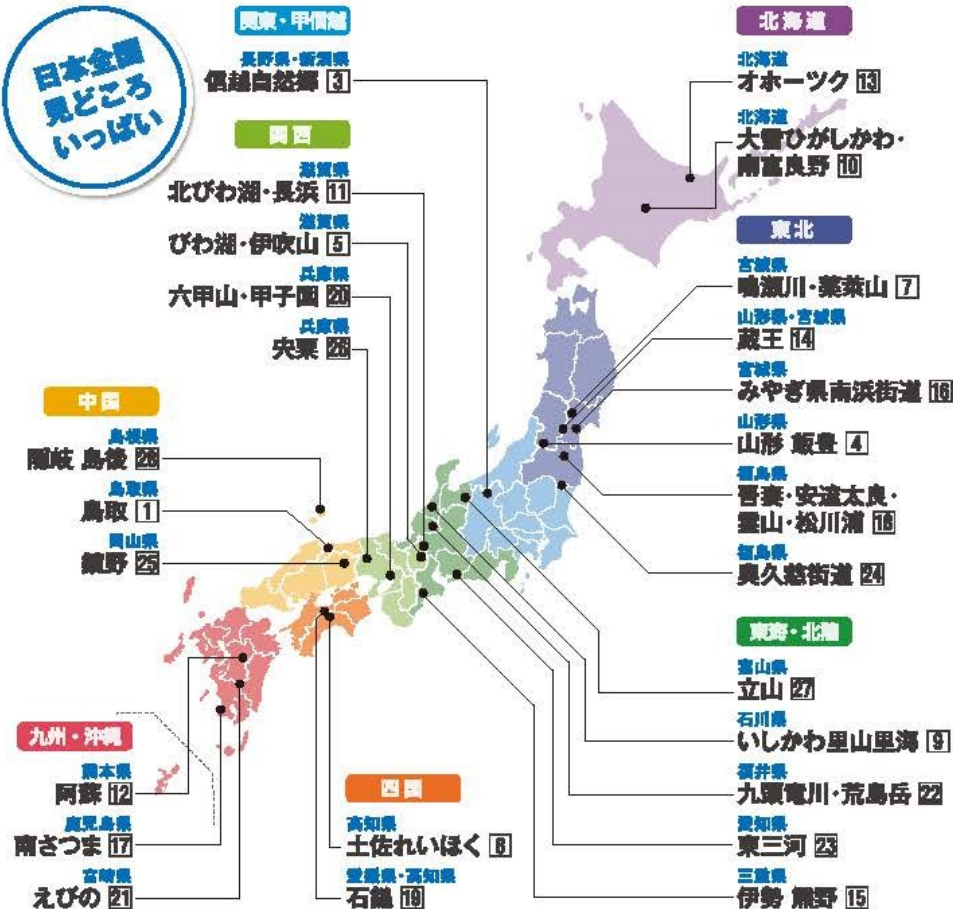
日本全国
見どころ
いっぱい

関東・甲信越
長野県・新潟県
信越自然郷 3

関西
滋賀県
北びわ湖・長浜 11
滋賀県
びわ湖・伊吹山 5
兵庫県
六甲山・甲子園 20
兵庫県
宍粟 26

中国
島根県
隠岐 島後 28
鳥取県
鳥取 1
岡山県
鏡野 25

九州・沖縄
熊本県
阿蘇 12
鹿児島県
南さつま 17
宮崎県
えびの 21

四国
高知県
土佐れいほく 6
愛媛県・高知県
石鎚 19

北海道
北海道
オホーツク 13
北海道
大雪ひがしかわ・南富良野 10

東北
宮城県
鳴瀬川・薬莱山 7
山形県・宮城県
蔵王 14
宮城県
みやぎ県南浜街道 16
山形県
山形 飯豊 4
福島県
晋妻・安達太良・霊山・松川浦 18
福島県
奥久慈街道 24

東海・北陸
富山県
立山 27
石川県
いしかわ里山里海 9
福井県
九頭竜川・荒島岳 22
愛知県
東三河 23
三重県
伊勢 熊野 15